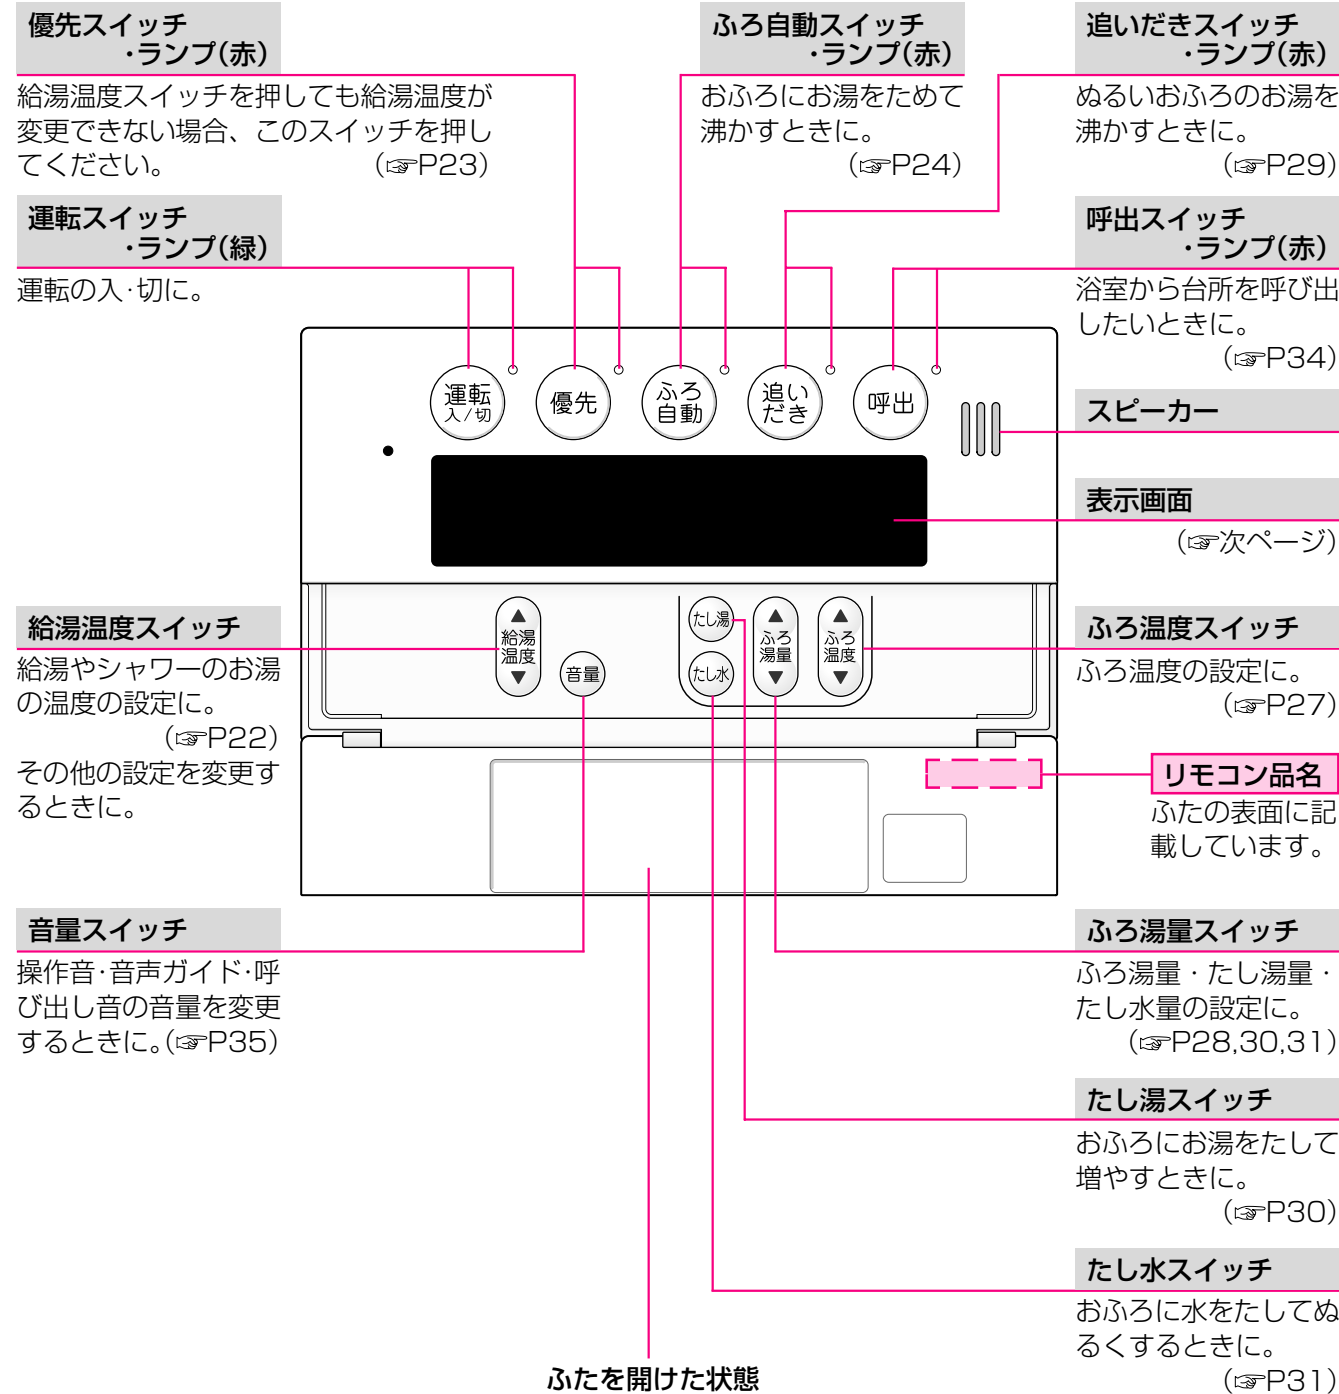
優先スイッチ
・ランプ(赤)

給湯温度スイッチを押しても給湯温度が変更できない場合、このスイッチを押してください。 (☞P23)

運転スイッチ
・ランプ(緑)

運転の入·切に。

ふろ自動スイッチ
・ランプ(赤)

おふろにお湯をためて沸かすときに。
(☞P24)

追いだきスイッチ
・ランプ(赤)

ぬるいおふろのお湯を沸かすときに。
(☞P29)

呼出スイッチ
・ランプ(赤)

浴室から台所を呼び出したいときに。
(☞P34)

運転 入/切

優先

ふろ 自動

追い だき

呼出

スピーカー

表示画面
(☞次ページ)

給湯温度スイッチ

給湯やシャワーのお湯の温度の設定に。
(☞P22)
その他の設定を変更するときに。

▲ 給湯 温度 ▼

音量

たし湯

たし水

▲ ふろ 湯量 ▼

▲ ふろ 温度 ▼

ふろ温度スイッチ

ふろ温度の設定に。
(☞P27)

リモコン品名

ふたの表面に記載しています。

音量スイッチ

操作音·音声ガイド·呼び出し音の音量を変更するときに。(☞P35)

ふろ湯量スイッチ

ふろ湯量・たし湯量・たし水量の設定に。
(☞P28,30,31)

たし湯スイッチ

おふろにお湯をたして増やすときに。
(☞P30)

たし水スイッチ

おふろに水をたしてぬるくするときに。
(☞P31)

ふたを開けた状態